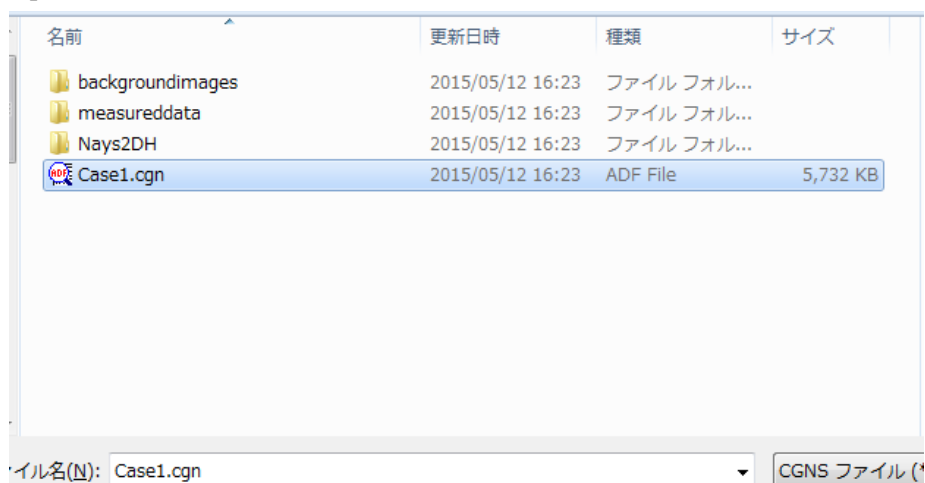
| 名前 | 更新日時 | 種類 | サイズ |
|---|---|---|---|
| backgroundimages | 2015/05/12 16:23 | ファイル フォル... | |
| measureddata | 2015/05/12 16:23 | ファイル フォル... | |
| Nays2DH | 2015/05/12 16:23 | ファイル フォル... | |
| Case1.cgn | 2015/05/12 16:23 | ADF File | 5,732 KB |

ADF

ァイル名(N): Case1.cgn

CGNS ファイル (